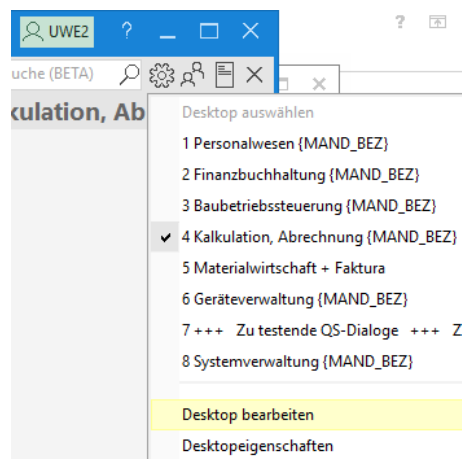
UWE2 ?

?

uche (BETA)

kulation, Ab

Desktop auswählen
1 Personalwesen {MAND_BEZ}
2 Finanzbuchhaltung {MAND_BEZ}
3 Baubetriebssteuerung {MAND_BEZ}
4 Kalkulation, Abrechnung {MAND_BEZ}
5 Materialwirtschaft + Faktura
6 Geräteverwaltung {MAND_BEZ}
7 +++ Zu testende QS-Dialoge +++ Z
8 Systemverwaltung {MAND_BEZ}

Desktop bearbeiten
Desktopeigenschaften